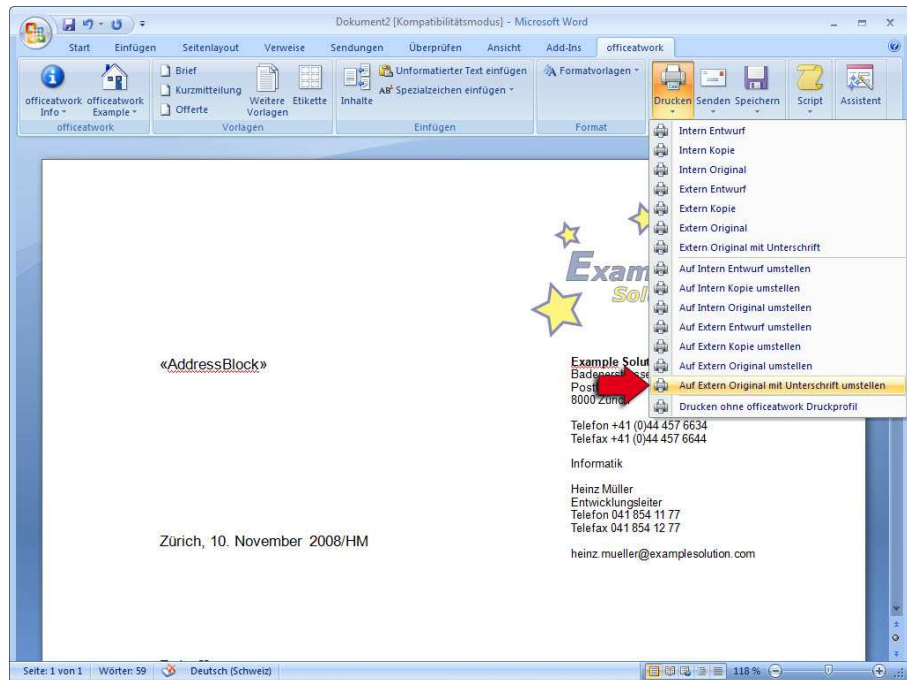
Dokument2 [Kompatibilitätsmodus] - Microsoft Word

Start Einfügen Seitenlayout Verweise Sendungen Überprüfen Ansicht Add-Ins officeatwork

officeatwork Info officeatwork Example
officeatwork

Brief
Kurzmitteilung
Offerte
Weitere Vorlagen
Etikette
Vorlagen

Inhalte
Unformatierter Text einfügen
Spezialzeichen einfügen
Einfügen

Formatvorlagen
Format

Drucken Senden Speichern Script Assistent

Intern Entwurf
Intern Kopie
Intern Original
Extern Entwurf
Extern Kopie
Extern Original
Extern Original mit Unterschrift
Auf Intern Entwurf umstellen
Auf Intern Kopie umstellen
Auf Intern Original umstellen
Auf Extern Entwurf umstellen
Auf Extern Kopie umstellen
Auf Extern Original umstellen
Auf Extern Original mit Unterschrift umstellen
Drucken ohne officeatwork Druckprofil

Exam
Sol

«AddressBlock»

Example Solut
Badener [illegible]
Post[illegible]
8000 Züri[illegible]

Telefon +41 (0)44 457 6634
Telefax +41 (0)44 457 6644

Informatik

Heinz Müller
Entwicklungsleiter
Telefon 041 854 11 77
Telefax 041 854 12 77

heinz.mueller@examplesolution.com

Zürich, 10. November 2008/HM

Seite: 1 von 1 Wörter: 59 Deutsch (Schweiz) 118 %